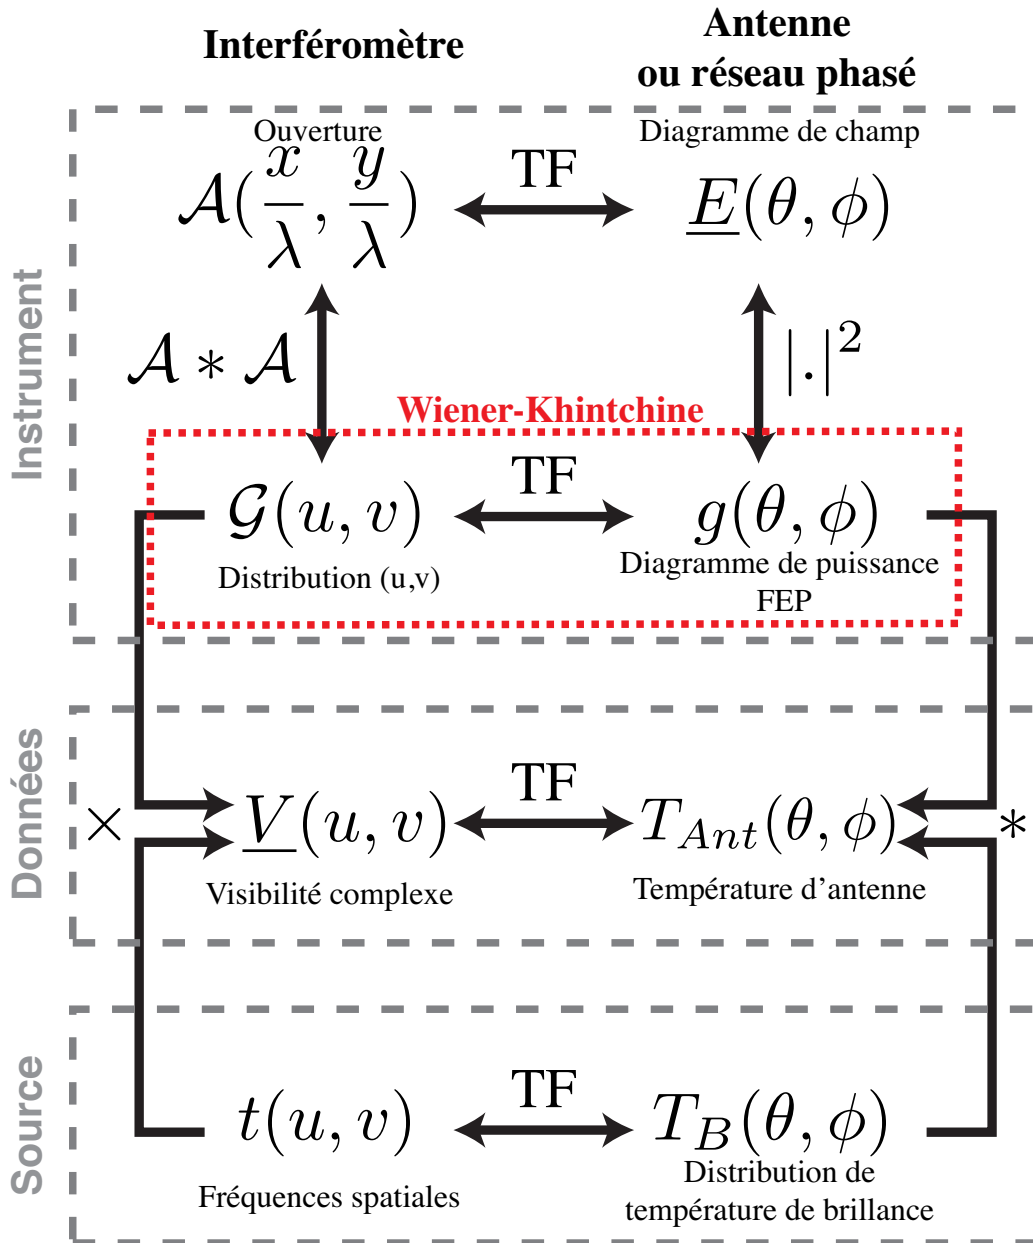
Interféromètre

Antenne ou réseau phasé

Instrument

Ouverture

$\mathcal{A}(\frac{x}{\lambda}, \frac{y}{\lambda})$

TF

Diagramme de champ

$\underline{E}(\theta, \phi)$

$\mathcal{A} * \mathcal{A}$

$|.|^2$

Wiener-Khintchine

$\mathcal{G}(u, v)$

TF

$g(\theta, \phi)$

Distribution (u,v)

Diagramme de puissance FEP

Données

$\times$

$\underline{V}(u, v)$

TF

$T_{Ant}(\theta, \phi)$

$*$

Visibilité complexe

Température d'antenne

Source

$t(u, v)$

TF

$T_B(\theta, \phi)$

Fréquences spatiales

Distribution de température de brillance